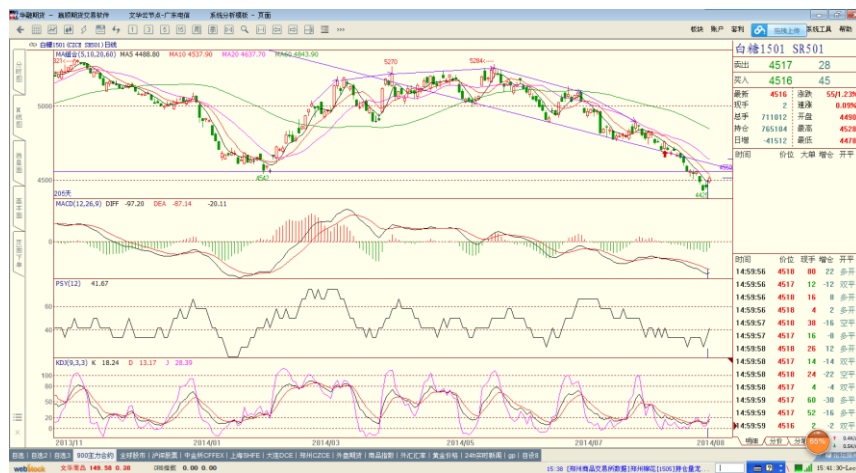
华融期货 — 融赢期货交易软件　文华云节点-广东电信　系统分析模板 — 页面

板块　账户　盈利　指标上云　系统工具　帮助

白糖1501 (CZCE SR501) 日线

MA组合(5,10,20,60) MA5 4488.80 MA10 4537.90 MA20 4637.70 MA60 4843.90

5321
5270
5284
5000
4542
4500
4421
205天

MACD(12,26,9) DIFF -97.20 DEA -87.14 -20.11

PSY(12) 41.67

KDJ(9,3,3) K 18.24 D 13.17 J 28.39

2013/11　2014/01　2014/03　2014/05　2014/07　2014/08

白糖1501 SR501

| 卖出 | 4517 | 28 |
|---|---|---|
| 买入 | 4516 | 45 |

| 最新 | 4516 | 涨跌 | 55/1.23% |
|---|---|---|---|
| 现手 | 2 | 涨幅 | 0.09% |
| 总手 | 711812 | 开盘 | 4490 |
| 持仓 | 765184 | 最高 | 4528 |
| 日增 | -41512 | 最低 | 4478 |

时间 价位 大单 增仓 开平

| 时间 | 价位 | 现手 | 增仓 | 开平 |
|---|---|---|---|---|
| 14:59:56 | 4518 | 80 | 22 | 多开 |
| 14:59:56 | 4517 | 12 | -12 | 双平 |
| 14:59:56 | 4518 | 16 | 8 | 多开 |
| 14:59:56 | 4518 | 4 | 2 | 多开 |
| 14:59:57 | 4518 | 38 | -16 | 空平 |
| 14:59:57 | 4517 | 16 | -8 | 多平 |
| 14:59:58 | 4518 | 26 | 12 | 多开 |
| 14:59:58 | 4517 | 14 | -14 | 双平 |
| 14:59:58 | 4518 | 24 | -22 | 空平 |
| 14:59:58 | 4517 | 4 | -4 | 双平 |
| 14:59:59 | 4517 | 60 | -38 | 多平 |
| 14:59:59 | 4517 | 52 | -16 | 多平 |
| 14:59:59 | 4516 | 2 | -2 | 双平 |

明细　分价　分笔

自选1 | 自选2 | 自选3 | 900主力合约 | 全球股市 | 沪深股票 | 中金所CFFEX | 上海SHFE | 大连DCE | 郑州CZCE | 外盘期货 | 商品指数 | 外汇汇率 | 黄金价格 | 24h实时新闻 | 自选8

文华菜品 148.58 0.38　DR指数 0.00 0.00

15:38 [郑州商品交易所数据]郑州糖汇[1505]降仓是...

15:41:30-Lec